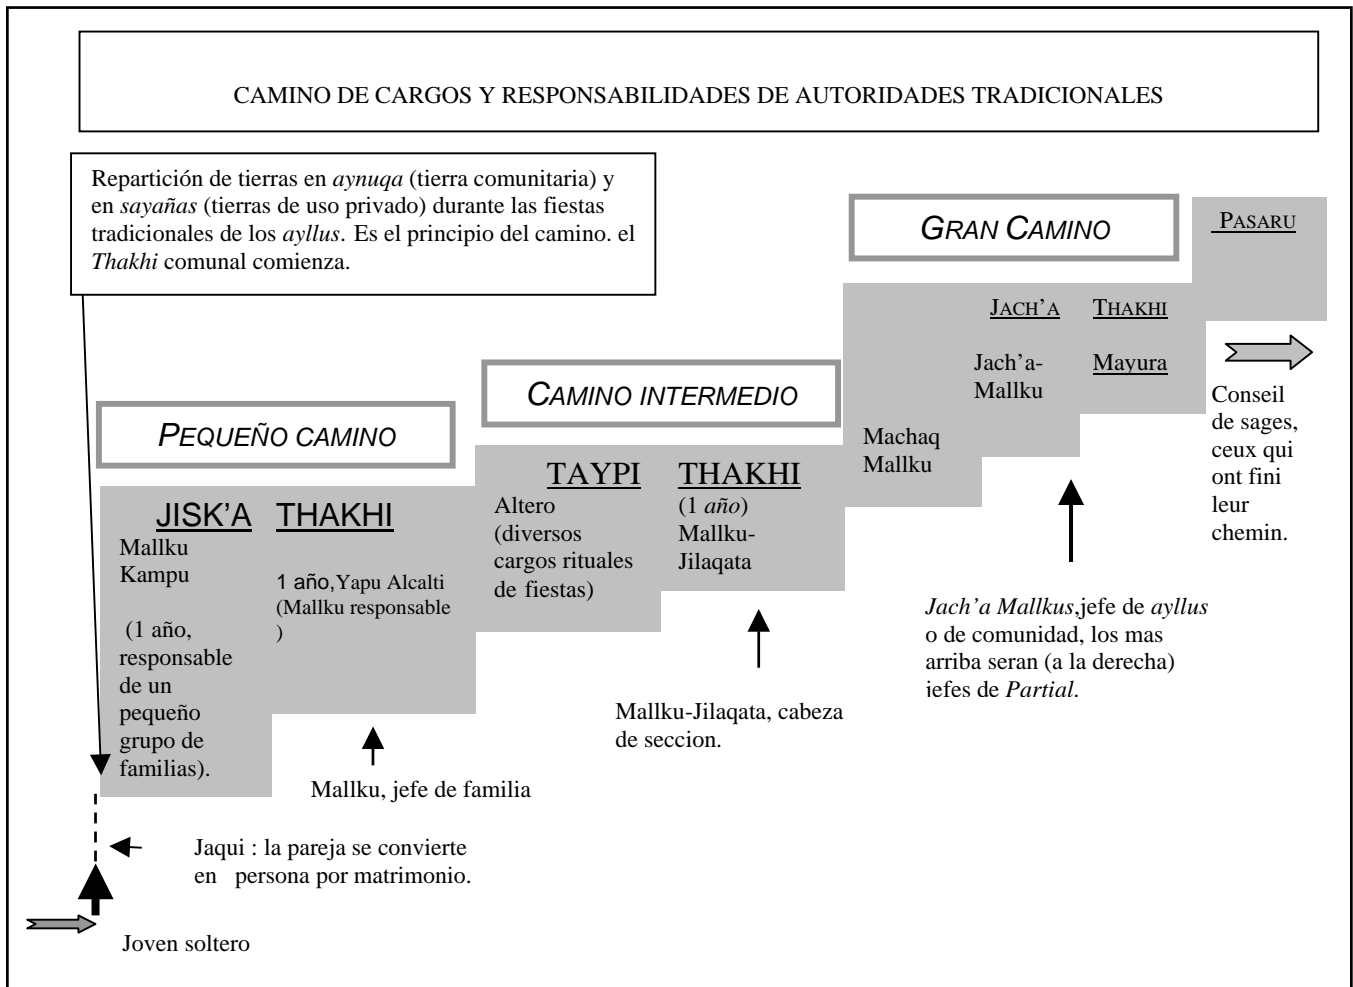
CAMINO DE CARGOS Y RESPONSABILIDADES DE AUTORIDADES TRADICIONALES

Repartición de tierras en *aynuqa* (tierra comunitaria) y en *sayañas* (tierras de uso privado) durante las fiestas tradicionales de los *ayllus*. Es el principio del camino. el *Thakhi* comunal comienza.

GRAN CAMINO

PASARU

JACH'A THAKHI

Jach'a-Mallku

Mayura

Conseil de sages, ceux qui ont fini leur chemin.

CAMINO INTERMEDIO

Machaq Mallku

PEQUEÑO CAMINO

TAYPI THAKHI

Altero (diversos cargos rituales de fiestas)

(1 *año*) Mallku-Jilaqata

JISK'A THAKHI

Mallku Kampu

(1 año, responsable de un pequeño grupo de familias).

1 año, Yapu Alcalti (Mallku responsable )

*Jach'a Mallkus*, jefe de *ayllus* o de comunidad, los mas arriba seran (a la derecha) iefes de *Partial*.

Mallku-Jilaqata, cabeza de seccion.

Mallku, jefe de familia

Jaqui : la pareja se convierte en persona por matrimonio.

Joven soltero